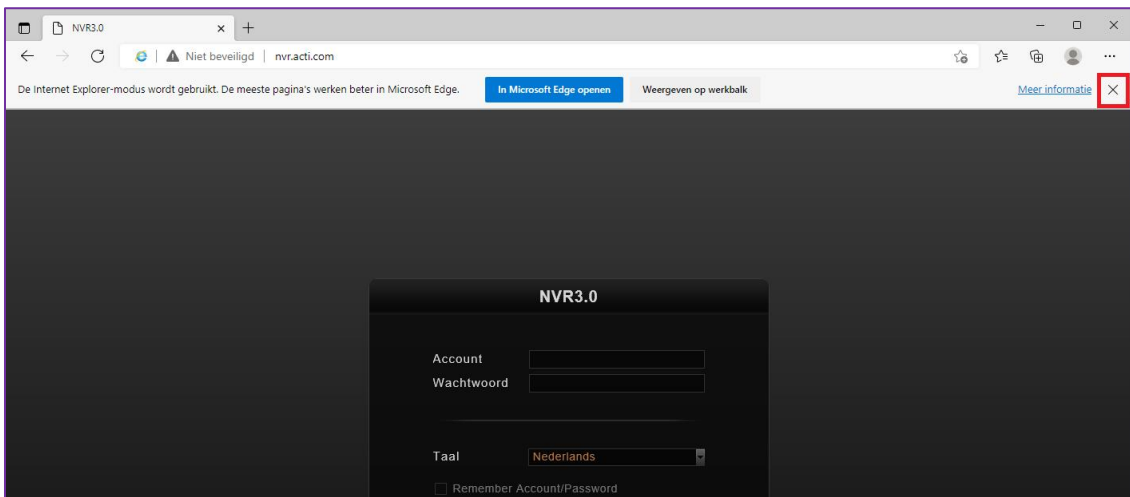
NVR3.0

Niet beveiligd | nvr.acti.com

De Internet Explorer-modus wordt gebruikt. De meeste pagina's werken beter in Microsoft Edge.

In Microsoft Edge openen

Weergeven op werkbalk

Meer informatie

NVR3.0

Account

Wachtwoord

Taal

Nederlands

Remember Account/Password